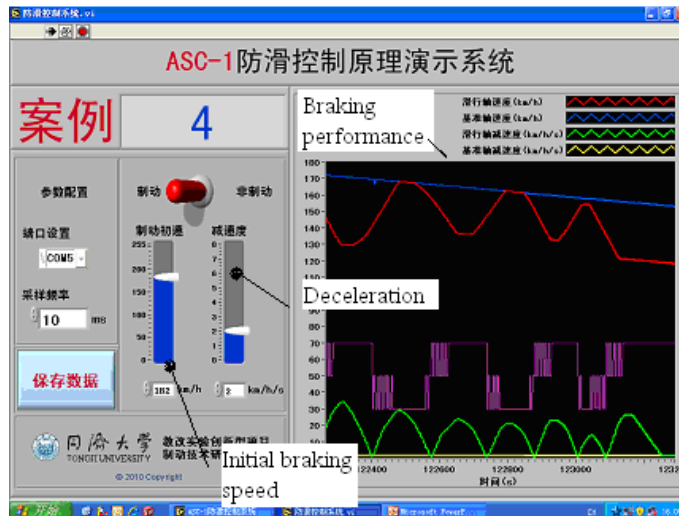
防滑控制系统.vi

ASC-1防滑控制原理演示系统

案例 4

Braking performance

滑行轴速度(km/h)
基准轴速度(km/h)
滑行轴减速度(km/h/s)
基准轴减速度(km/h/s)

参数配置

端口设置
COM5

采样频率
10 ms

制动 非制动

制动初速 减速度

250
225
200
175
150
125
100
75
50
25
0

8
7
6
5
4
3
2
1
0

182 km/h
2 km/h/s

保存数据

Deceleration

180
170
160
150
140
130
120
110
100
90
80
70
60
50
40
30
20
10
0

122400 122600 122800 123000 1232
时间(s)

同济大学 TONGJI UNIVERSITY
教改实验创新项目 制动技术研
© 2010 Copyright

Initial braking speed

开始 ASC-防滑控制系统 防滑控制系统.vi Microsoft PowerP...